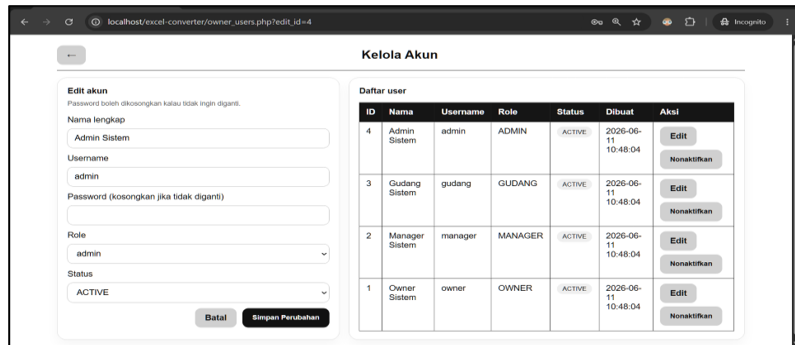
localhost/excel-converter/owner_users.php?edit_id=4

Incognito

←

Kelola Akun

Edit akun
Password boleh dikosongkan kalau tidak ingin diganti.

Nama lengkap
Admin Sistem

Username
admin

Password (kosongkan jika tidak diganti)

Role
admin

Status
ACTIVE

Batal
Simpan Perubahan

Daftar user

| ID | Nama | Username | Role | Status | Dibuat | Aksi |
|---|---|---|---|---|---|---|
| 4 | Admin Sistem | admin | ADMIN | ACTIVE | 2026-06-11 10:48:04 | Edit Nonaktifkan |
| 3 | Gudang Sistem | gudang | GUDANG | ACTIVE | 2026-06-11 10:48:04 | Edit Nonaktifkan |
| 2 | Manager Sistem | manager | MANAGER | ACTIVE | 2026-06-11 10:48:04 | Edit Nonaktifkan |
| 1 | Owner Sistem | owner | OWNER | ACTIVE | 2026-06-11 10:48:04 | Edit Nonaktifkan |